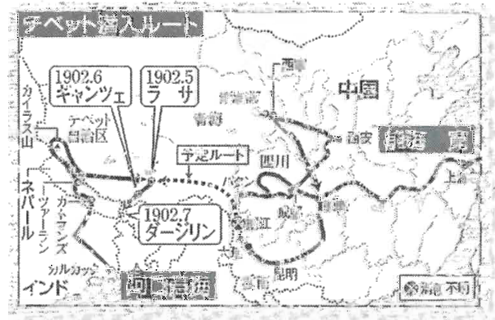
チベット潜入ルート

1902.6 ギャンツェ

1902.5 ラサ

中国

西寧

カイラス山

チベット自治区

青海

予定ルート

四川

西安

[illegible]

上海

ネパール

カトマンズ

ツァーラン

1902.7 ダージリン

カルカッタ

インド

河口慧海

成都

昆明

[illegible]

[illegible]

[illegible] 不明